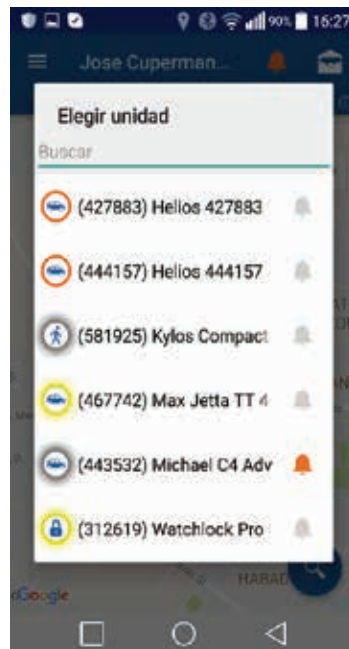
90% 16:27

Jose Cuperman...

Elegir unidad

Buscar

(427883) Helios 427883

(444157) Helios 444157

(581925) Kylos Compact

(467742) Max Jetta TT 4

(443532) Michael C4 Adv

(312619) Watchlock Pro

Google

HABAD